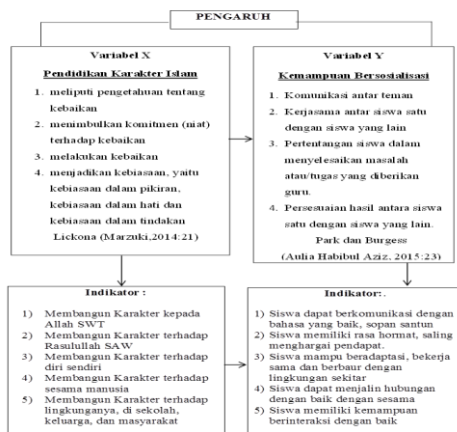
PENGARUH

Variabel X

Pendidikan Karakter Islam

1. meliputi pengetahuan tentang kebaikan
2. menimbulkan komitmen (niat) terhadap kebaikan
3. melakukan kebaikan
4. menjadikan kebiasaan, yaitu kebiasaan dalam pikiran, kebiasaan dalam hati dan kebiasaan dalam tindakan

Lickona (Marzuki,2014:21)

Variabel Y

Kemampuan Bersosialisasi

1. Komunikasi antar teman
2. Kerjasama antar siswa satu dengan siswa yang lain
3. Pertentangan siswa dalam menyelesaikan masalah atau/tugas yang diberikan guru.
4. Persesuaian hasil antara siswa satu dengan siswa yang lain.

Park dan Burgess

(Aulia Habibul Aziz, 2015:23)

Indikator :

1) Membangun Karakter kepada Allah SWT
2) Membangun Karakter terhadap Rasulullah SAW
3) Membangun Karakter terhadap diri sendiri
4) Membangun Karakter terhadap sesama manusia
5) Membangun Karakter terhadap lingkungannya, di sekolah, keluarga, dan masyarakat

Indikator:.

1) Siswa dapat berkomunikasi dengan bahasa yang baik, sopan santun
2) Siswa memiliki rasa hormat, saling menghargai pendapat.
3) Siswa mampu beradaptasi, bekerja sama dan berbaur dengan lingkungan sekitar
4) Siswa dapat menjalin hubungan dengan baik dengan sesama
5) Siswa memiliki kemampuan berinteraksi dengan baik